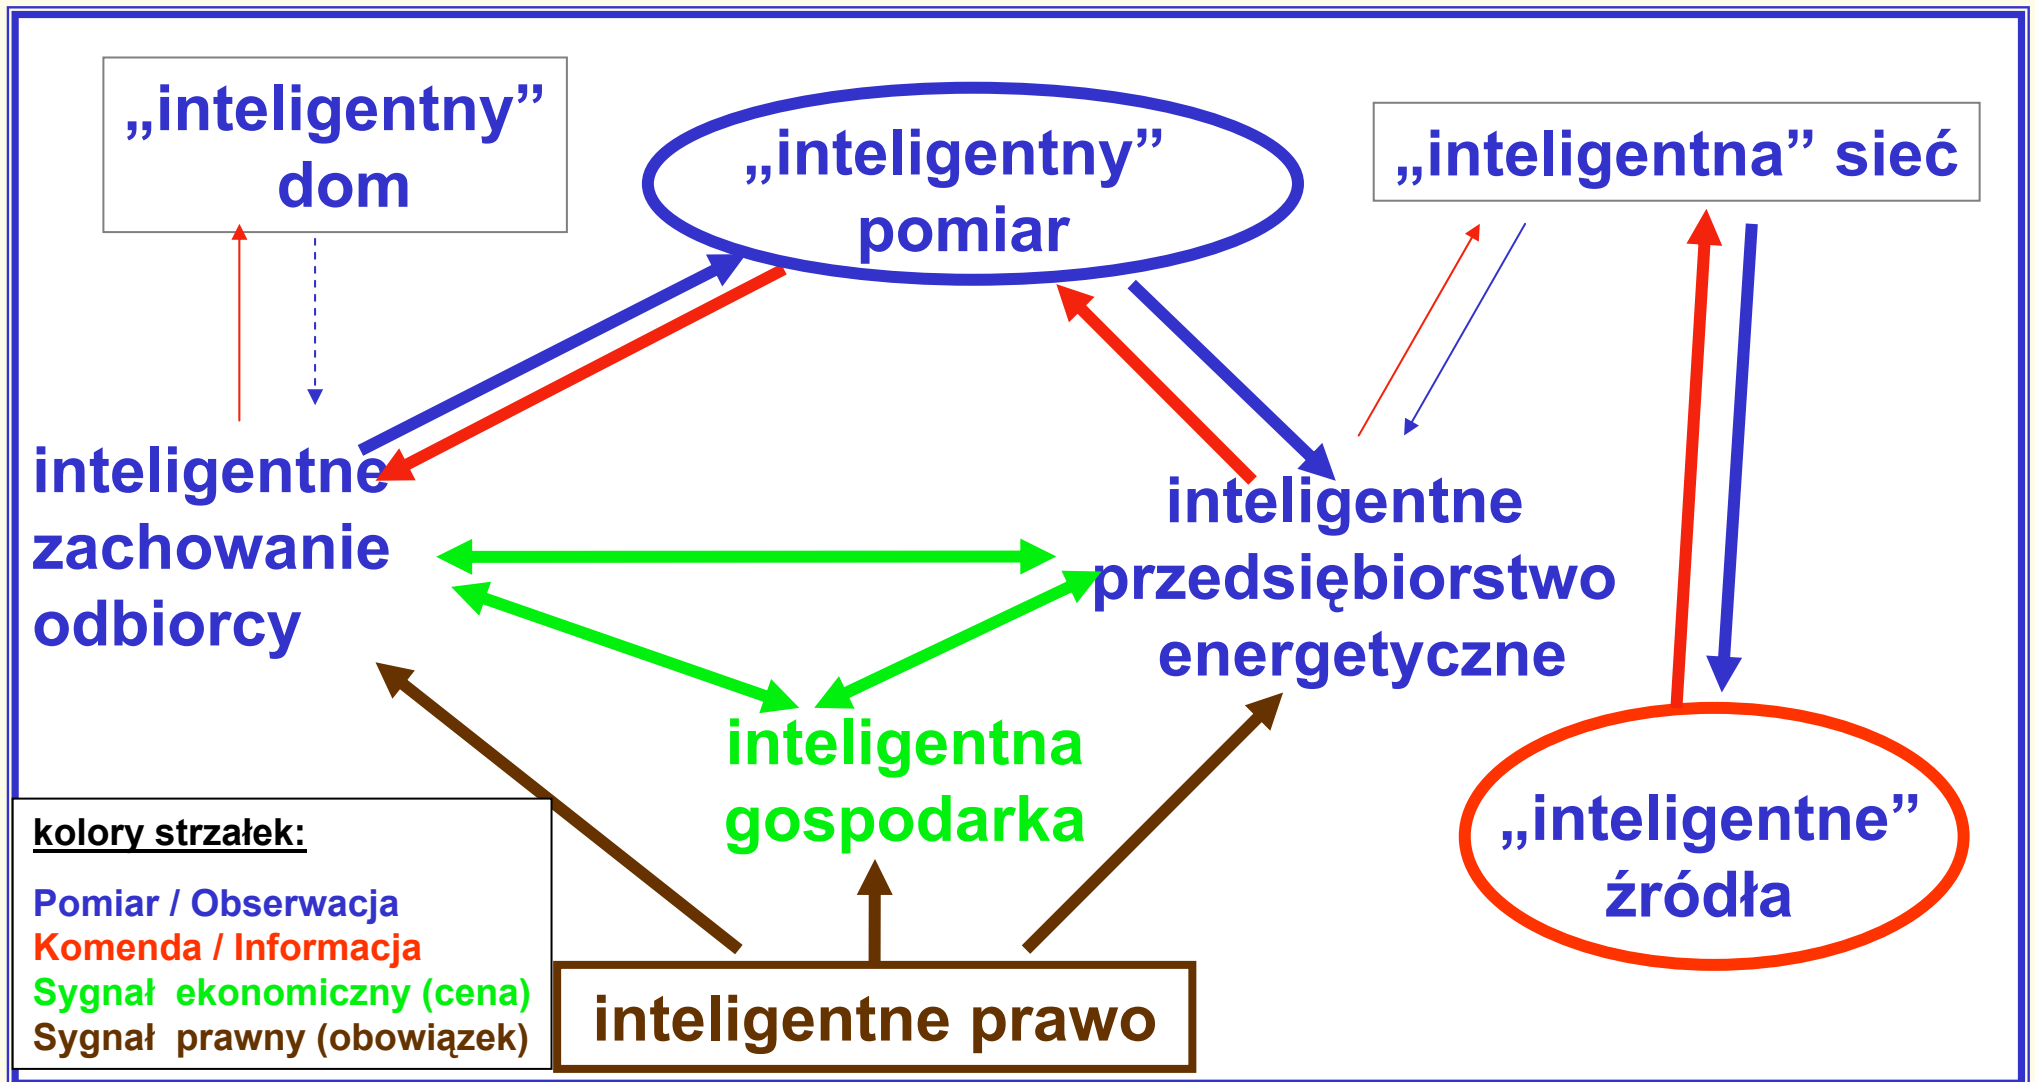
„inteligentny” dom

„inteligentny” pomiar

„inteligentna” sieć

inteligentne zachowanie odbiorcy

inteligentne przedsiębiorstwo energetyczne

inteligentna gospodarka

„inteligentne” źródła

kolory strzałek:

Pomiar / Obserwacja
Komenda / Informacja
Sygnał ekonomiczny (cena)
Sygnał prawny (obowiązek)

inteligentne prawo